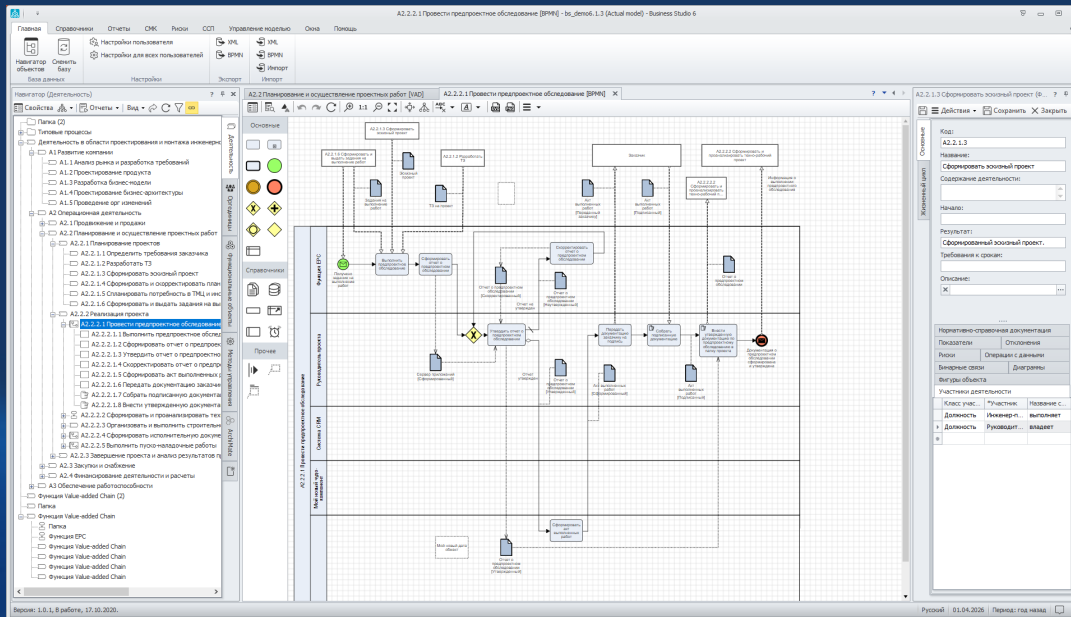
А2.2.2.1 Провести предпроектное обследование [BPMN] - bs_demo6.1.3 (Actual model) - Business Studio 6

Главная | Справочники | Отчеты | СМК | Риски | СОП | Управление моделью | Окна | Помощь

Навигатор объектов | Сменить базу | База данных
Настройки пользователя | Настройки для всех пользователей | Настройки
XML | BPMN | Экспорт
XML | BPMN | Импорт | Импорт

Навигатор (Деятельность)
Свойства | Отчеты | Вид

Папка (2)
Типовые процессы
Деятельность в области проектирования и монтажа инженерн
А1 Развитие компании
А1.1 Анализ рынка и разработка требований
А1.2 Проектирование продукта
А1.3 Разработка бизнес-модели
А1.4 Проектирование бизнес-архитектуры
А1.5 Проведение орг изменений
А2 Операционная деятельность
А2.1 Продвижение и продажи
А2.2 Планирование и осуществление проектных работ
А2.2.1 Планирование проектов
А2.2.1.1 Определить требования заказчика
А2.2.1.2 Разработать ТЗ
А2.2.1.3 Сформировать эскизный проект
А2.2.1.4 Сформировать и скорректировать план
А2.2.1.5 Спланировать потребность в ТМЦ и ино
А2.2.1.6 Сформировать и выдать задания на вы
А2.2.2 Реализация проекта
А2.2.2.1 Провести предпроектное обследовани
А2.2.2.1.1 Выполнить предпроектное обслед
А2.2.2.1.2 Сформировать отчет о предпроект
А2.2.2.1.3 Утвердить отчет о предпроектн
А2.2.2.1.4 Скорректировать отчет о предпр
А2.2.2.1.5 Сформировать акт выполненных р
А2.2.2.1.6 Передать документацию заказчи
А2.2.2.1.7 Собрать подписанную документа
А2.2.2.1.8 Внести утвержденную документа
А2.2.2.2 Сформировать и проанализировать тех
А2.2.2.3 Организовать и выполнить строитель
А2.2.2.4 Сформировать исполнительную докуме
А2.2.2.5 Выполнить пуско-наладочные работы
А2.2.3 Завершение проекта и анализ результатов п
А2.3 Закупки и снабжение
А2.4 Финансирование деятельности и расчеты
А3 Обеспечение работоспособности
Функция Value-added Chain (2)
Папка
Функция Value-added Chain
Папка
Функция EPC
Функция Value-added Chain
Функция Value-added Chain
Функция Value-added Chain
Функция Value-added Chain
Функция Value-added Chain

Деятельность | Организация | Функциональные объекты | Методы управления | ArchiMate

А2.2 Планирование и осуществление проектных работ [VAD] | А2.2.2.1 Провести предпроектное обследование [BPMN]

Основные | Справочники | Прочее

Функция ЕРС | Руководитель проекта | Система СЭД | Мой новый тип компании | А2.2.2.1 Провести предпроектное обследование

А2.2.1.3 Сформировать эскизный проект
А2.2.1.6 Сформировать и выдать задания на выполнение работ
А2.2.1.2 Разработать ТЗ
Заказчик
А2.2.2.2 Сформировать и проанализировать техническое задание
А2.2.2.2 Сформировать и проанализировать техн...
Задание на выполнение работ
Эскизный проект
ТЗ, на проект
Акт выполненных работ [Переданный]
Акт выполненных работ [Подписанный]
Информация о выполнении предпроектного обследования
Получено задание на выполнение работ
Выполнить предпроектное обследование
Сформировать отчет о предпроектном обследовании
Скорректировать отчет о предпроектном обследовании
Отчет о предпроектном обследовании [Скорректированный]
Отчет о предпроектном обследовании [Утвержденный]
Отчет о утвердил
Утвердить отчет о предпроектном обследовании
Передать документацию заказчику на подпись
Собрать подписанную документацию
Внести утвержденную документацию о предпроектном обследовании в папку проекта
Документация о предпроектном обследовании утверждена
Список приложений [Сформированный]
Отчет утвердил
Отчет о предпроектном обследовании [Сформированный]
Акт выполненных работ [Сформированный]
Акт выполненных работ
Мой новый для объект
Сформировать акт выполненных работ
Отчет о предпроектном обследовании [Утвержденный]

А2.2.1.3 Сформировать эскизный проект (Ф...
Действия | Сохранить | Закрыть
Основные | Жизненный цикл
Код:
А2.2.1.3
Название:
Сформировать эскизный проект
Содержание деятельности:
Начало:
Результат:
Сформированный эскизный проект.
Требования к срокам:
Описание:
Нормативно-справочная документация
Показатели | Отклонения
Риски | Операции с данными
Бинарные связи | Диаграммы
Фигуры объекта
Участники деятельности

| Класс участ... | Участник | Название с... |
|---|---|---|
| Должность | Инженер-п... | выполняет |
| Должность | Руководит... | владеет |

Версия: 1.0.1, В работе, 17.10.2020. | Русский | 01.04.2026 | Период: год назад